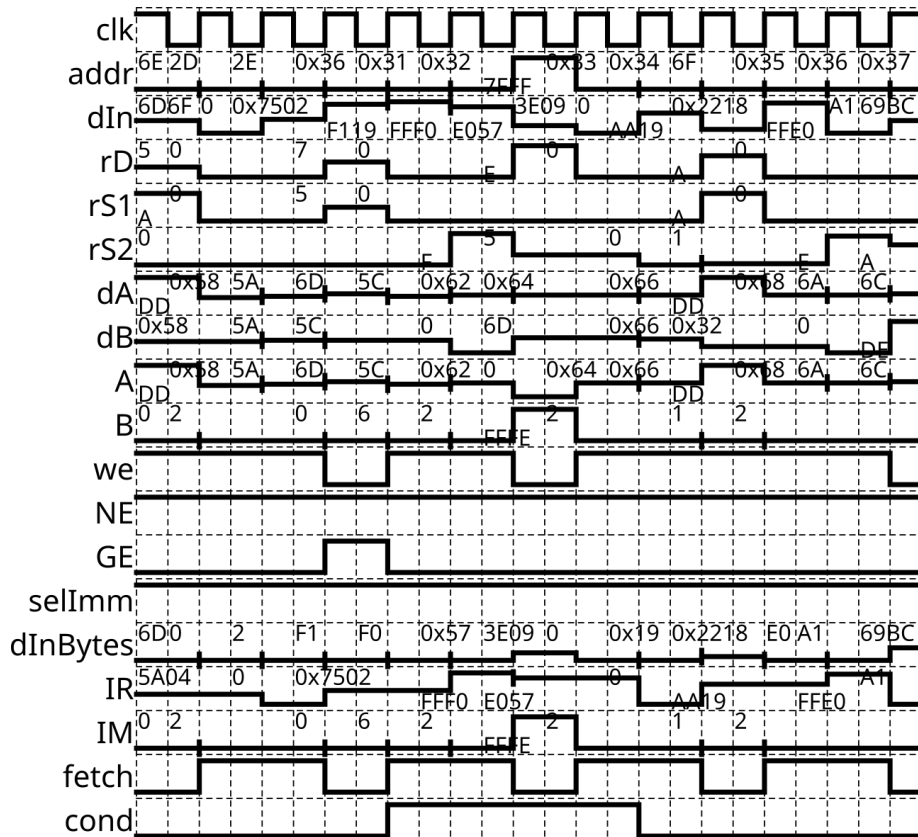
clk
addr 6E 2D 2E 0x36 0x31 0x32 7FFF 0x33 0x34 6F 0x35 0x36 0x37
dIn 6D 6F 0 0x7502 F119 FFF0 E057 3E09 0 AA19 0x2218 FFE0 A1 69BC
rD 5 0 7 0 E 0 A 0
rS1 A 0 5 0 A 0
rS2 0 F 5 0 1 E A
dA DD 0x58 5A 6D 5C 0x62 0x64 0x66 DD 0x68 6A 6C
dB 0x58 5A 5C 0 6D 0x66 0x32 0 DE
A DD 0x58 5A 6D 5C 0x62 0 0x64 0x66 DD 0x68 6A 6C
B 0 2 0 6 2 FFFE 2 1 2
we
NE
GE
selImm
dInBytes 6D 0 2 F1 F0 0x57 3E09 0 0x19 0x2218 E0 A1 69BC
IR 5A04 0 0x7502 FFF0 E057 0 AA19 FFE0 A1
IM 0 2 0 6 2 FFFE 2 1 2
fetch
cond